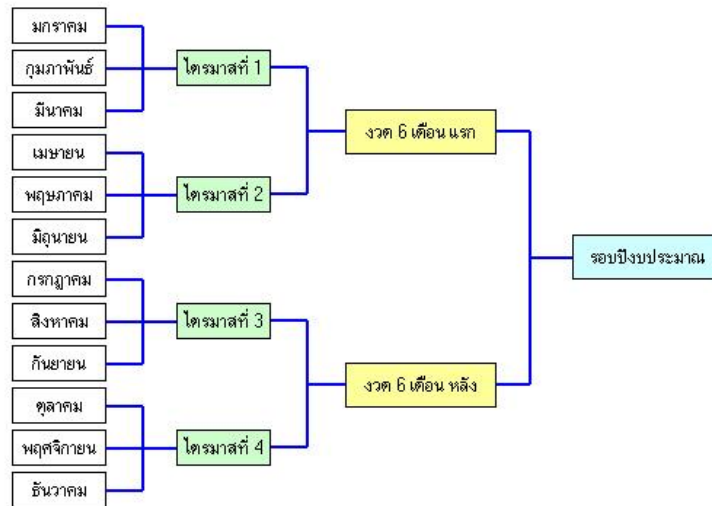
มกราคม

กุมภาพันธ์

มีนาคม

ไตรมาสที่ 1

เมษายน

พฤษภาคม

มิถุนายน

ไตรมาสที่ 2

งวด 6 เดือน แรก

กรกฎาคม

สิงหาคม

กันยายน

ไตรมาสที่ 3

ตุลาคม

พฤศจิกายน

ธันวาคม

ไตรมาสที่ 4

งวด 6 เดือน หลัง

รอบปีงบประมาณ